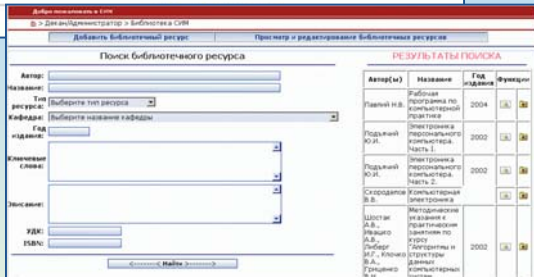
Добро пожаловать в СИМ

> Декан/Администратор > Библиотека СИМ

Добавить библиотечный ресурс

Просмотр и редактирование библиотечных ресурсов

Поиск библиотечного ресурса

Автор:

Название:

Тип ресурса: Выберите тип ресурса

Кафедра: Выберите название кафедры

Год издания:

Ключевые слова:

Описание:

УДК:

ISBN:

<< Найти >>

РЕЗУЛЬТАТЫ ПОИСКА

| Автор(ы) | Название | Год издания | Функции |
|---|---|---|---|
| Павлий Н.В. | Рабочая программа по компьютерной практике | 2004 | |
| Подъяпий Ю.И. | Электроника персонального компьютера. Часть 1. | 2002 | |
| Подъяпий Ю.И. | Электроника персонального компьютера. Часть 2. | 2002 | |
| Скородапов В.В. | Компьютерная электроника | | |
| Шостак А.В., Ивацко А.В., Либерг И.Г., Клочко В.А., Грищенко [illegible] | Методические указания к практическим занятиям по курсу "Алгоритмы и структуры данных компьютерных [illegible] | 2002 | |